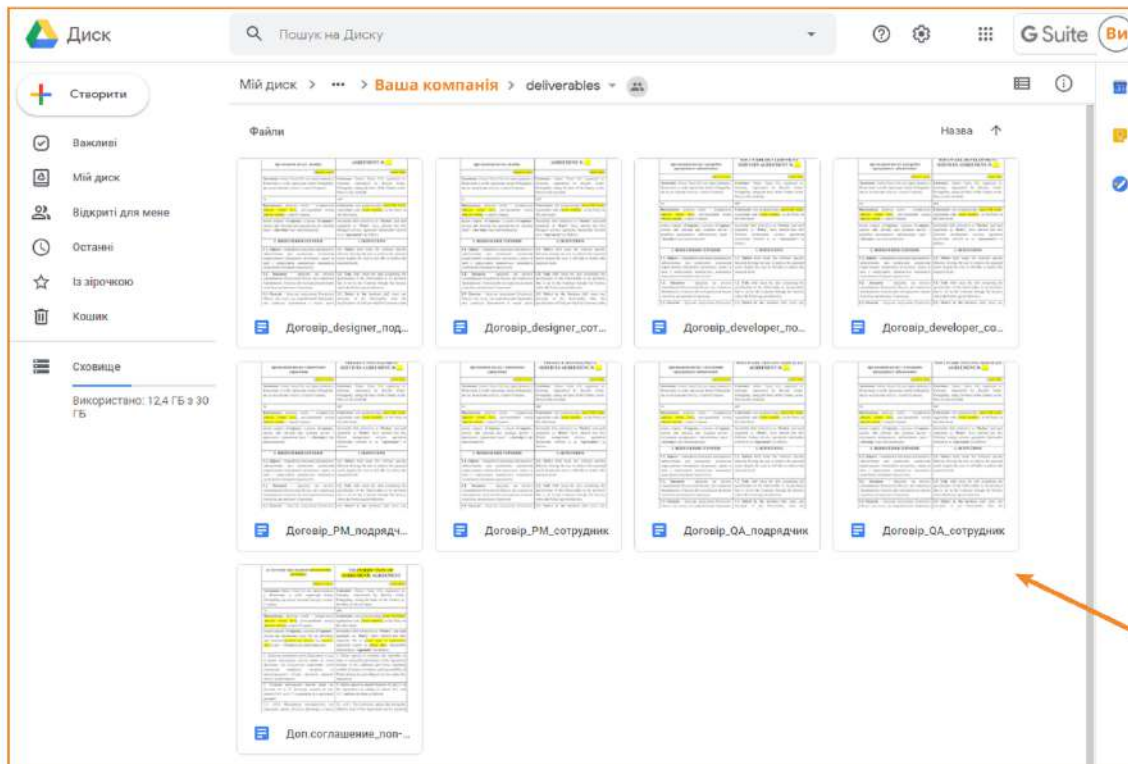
Диск

Пошук на Диску

G Suite Ви

Створити

Важливі

Мій диск

Відкриті для мене

Останні

Із зірочкою

Кошик

Сховище

Використано: 12,4 ГБ з 30 ГБ

Мій диск > ••• > Ваша компанія > deliverables

Файли

Назва

Договір_designer_под...

Договір_designer_сот...

Договір_developer_по...

Договір_developer_со...

Договір_PM_подрядч...

Договір_PM_сотрудник

Договір_QA_подрядчик

Договір_QA_сотрудник

Доп.соглашение_поп-...